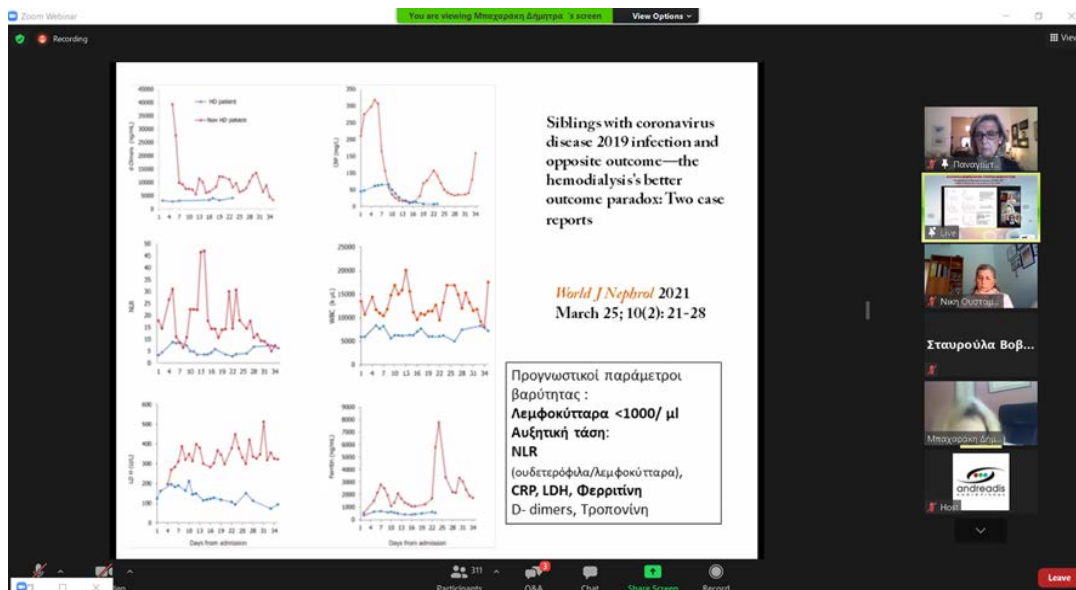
Zoom Webinar

You are viewing Μπαχαράκη Δήμητρα 's screen

View Options

Recording

View

HD patient
Non HD patient

d-Dimers (ng/mL)

45000
40000
35000
30000
25000
20000
15000
10000
5000
0

1 4 7 10 13 16 19 22 25 28 31 34

CRP (mg/L)

350
300
250
200
150
100
50
0

1 4 7 10 13 16 19 22 25 28 31 34

NLR

50
45
40
35
30
25
20
15
10
5
0

1 4 7 10 13 16 19 22 25 28 31 34

WBC (/μL)

25000
20000
15000
10000
5000
0

1 4 7 10 13 16 19 22 25 28 31 34

LDH (U/L)

600
500
400
300
200
100
0

1 4 7 10 13 16 19 22 25 28 31 34

Days from admission

Ferritin (ng/mL)

9000
8000
7000
6000
5000
4000
3000
2000
1000
0

1 4 7 10 13 16 19 22 25 28 31 34

Days from admission

Siblings with coronavirus disease 2019 infection and opposite outcome—the hemodialysis's better outcome paradox: Two case reports

World J Nephrol 2021
March 25; 10(2): 21-28

Προγνωστικοί παράμετροι βαρύτητας :
**Λεμφοκύτταρα <1000/ μl**
**Αυξητική τάση:**
**NLR**
(ουδετερόφιλα/λεμφοκύτταρα),
**CRP, LDH, Φερριτίνη**
D- dimers, Τροπονίνη

Παναγιώτ...

Live

Νικη Ουσταμ...

Σταυρούλα Βοβ...

Μπαχαράκη Δημ...

andreadis

Host

311

Participants

Q&A

Chat

Share Screen

Record

Leave